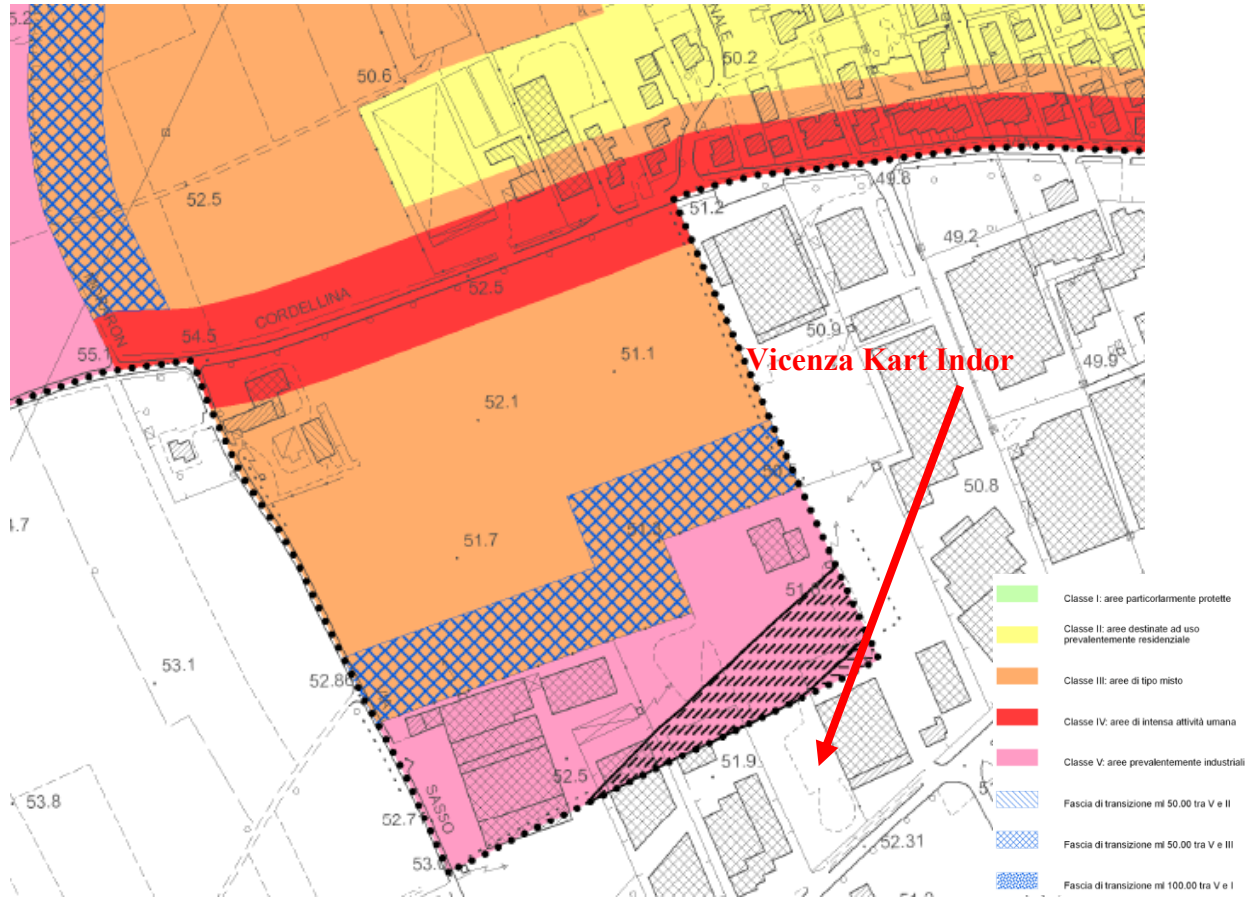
5.2
50.6
NALE
50.2
52.5
49.8
51.2
49.2
CORDELLINA
52.5
54.5
55.1
50.9
Vicenza Kart Indor
51.1
49.9
52.1
50.8
51.7
4.7
51
53.1
52.80
51.9
52.5
53.8
SASSO
52.7
52.31
53.

Classe I: aree particolarmente protette
Classe II: aree destinate ad uso prevalentemente residenziale
Classe III: aree di tipo misto
Classe IV: aree di intensa attività umana
Classe V: aree prevalentemente industriali
Fascia di transizione ml 50.00 tra V e II
Fascia di transizione ml 50.00 tra V e III
Fascia di transizione ml 100.00 tra V e I